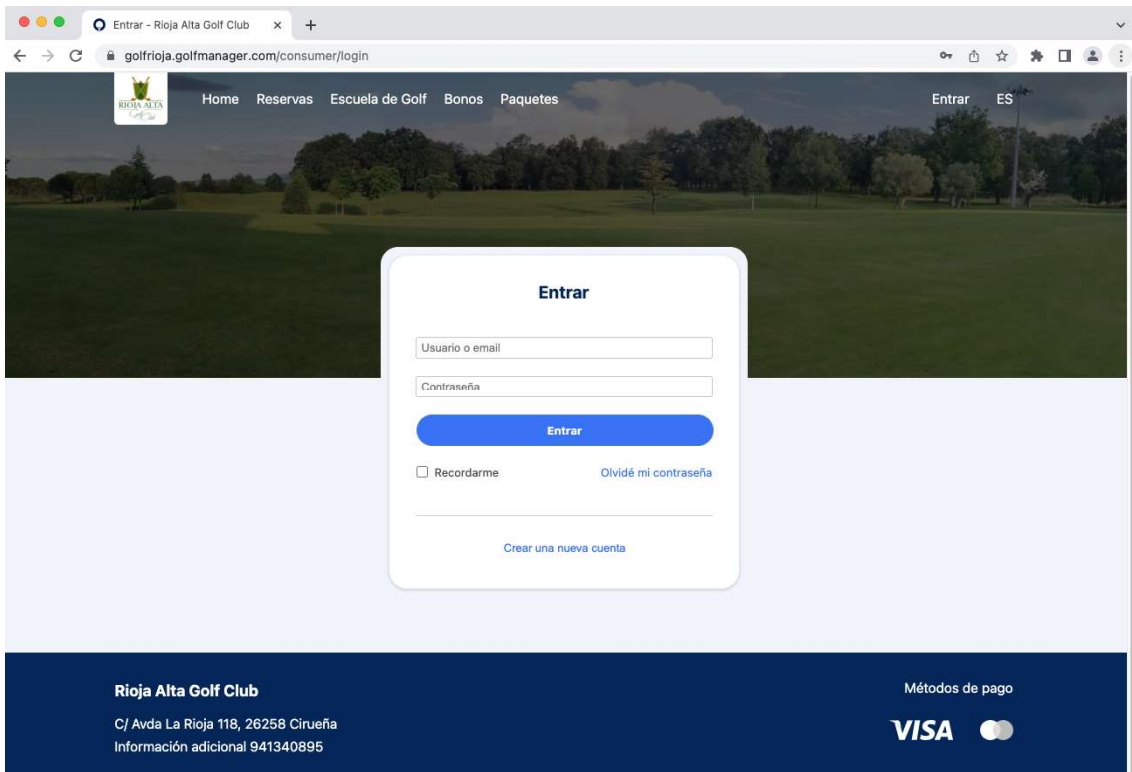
Entrar - Rioja Alta Golf Club

golfrioja.golfmanager.com/consumer/login

RIOJA ALTA

Home Reservas Escuela de Golf Bonos Paquetes

Entrar ES

Entrar

Usuario o email

Contraseña

Entrar

Recordarme

Olvidé mi contraseña

Crear una nueva cuenta

Rioja Alta Golf Club

C/ Avda La Rioja 118, 26258 Cirueña

Información adicional 941340895

Métodos de pago

VISA